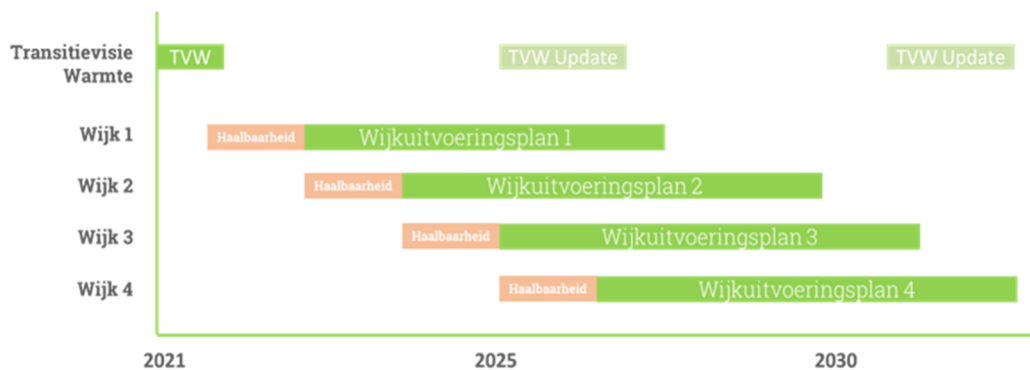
Transitievisie Warmte

TVW

TVW Update

TVW Update

Wijk 1

Haalbaarheid

Wijkuitvoeringsplan 1

Wijk 2

Haalbaarheid

Wijkuitvoeringsplan 2

Wijk 3

Haalbaarheid

Wijkuitvoeringsplan 3

Wijk 4

Haalbaarheid

Wijkuitvoeringsplan 4

2021

2025

2030